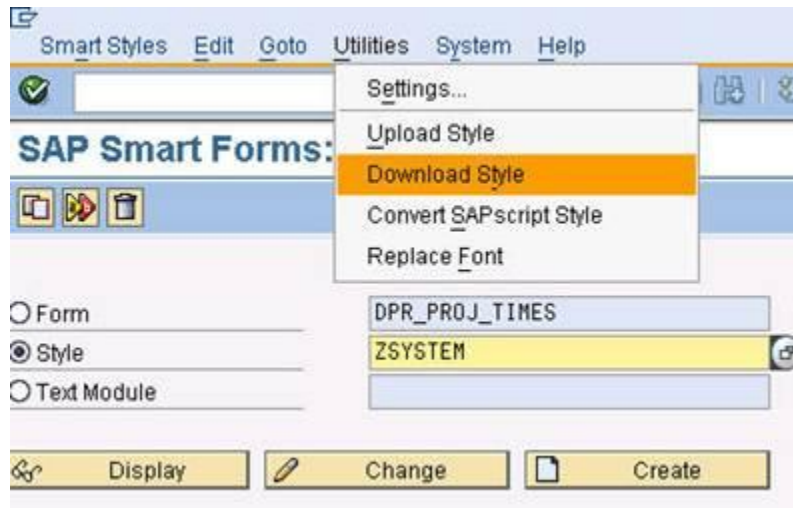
Smart Styles Edit Goto Utilities System Help

Settings...
Upload Style
Download Style
Convert SAPscript Style
Replace Font

SAP Smart Forms:

Form DPR_PROJ_TIMES
Style ZSYSTEM
Text Module

Display Change Create